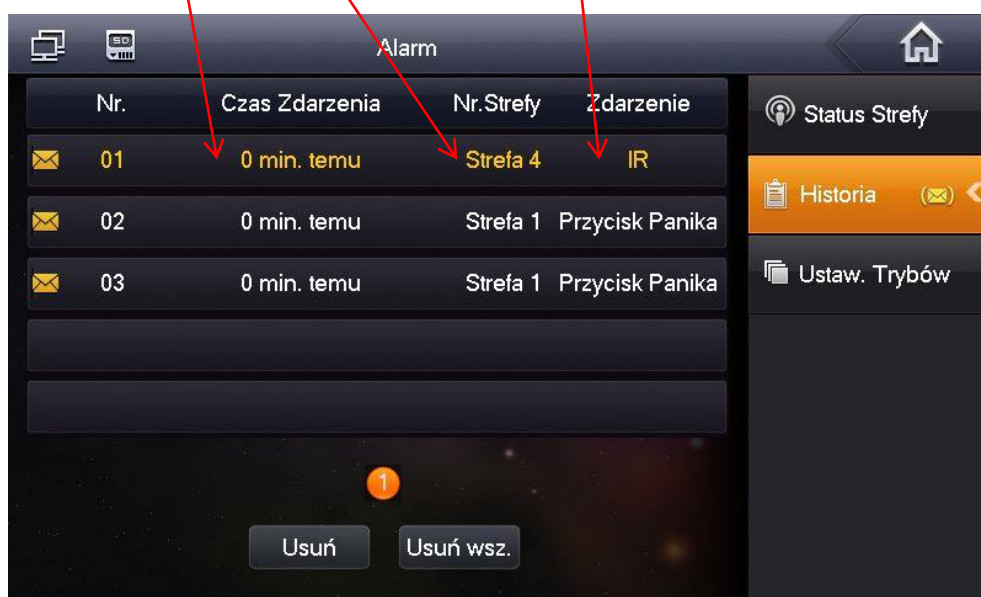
SD

Alarm

| Nr. | Czas Zdarzenia | Nr.Strefy | Zdarzenie |
|---|---|---|---|
| 01 | 0 min. temu | Strefa 4 | IR |
| 02 | 0 min. temu | Strefa 1 | Przycisk Panika |
| 03 | 0 min. temu | Strefa 1 | Przycisk Panika |

1

Usuń

Usuń wsz.

Status Strefy

Historia

Ustaw. Trybów